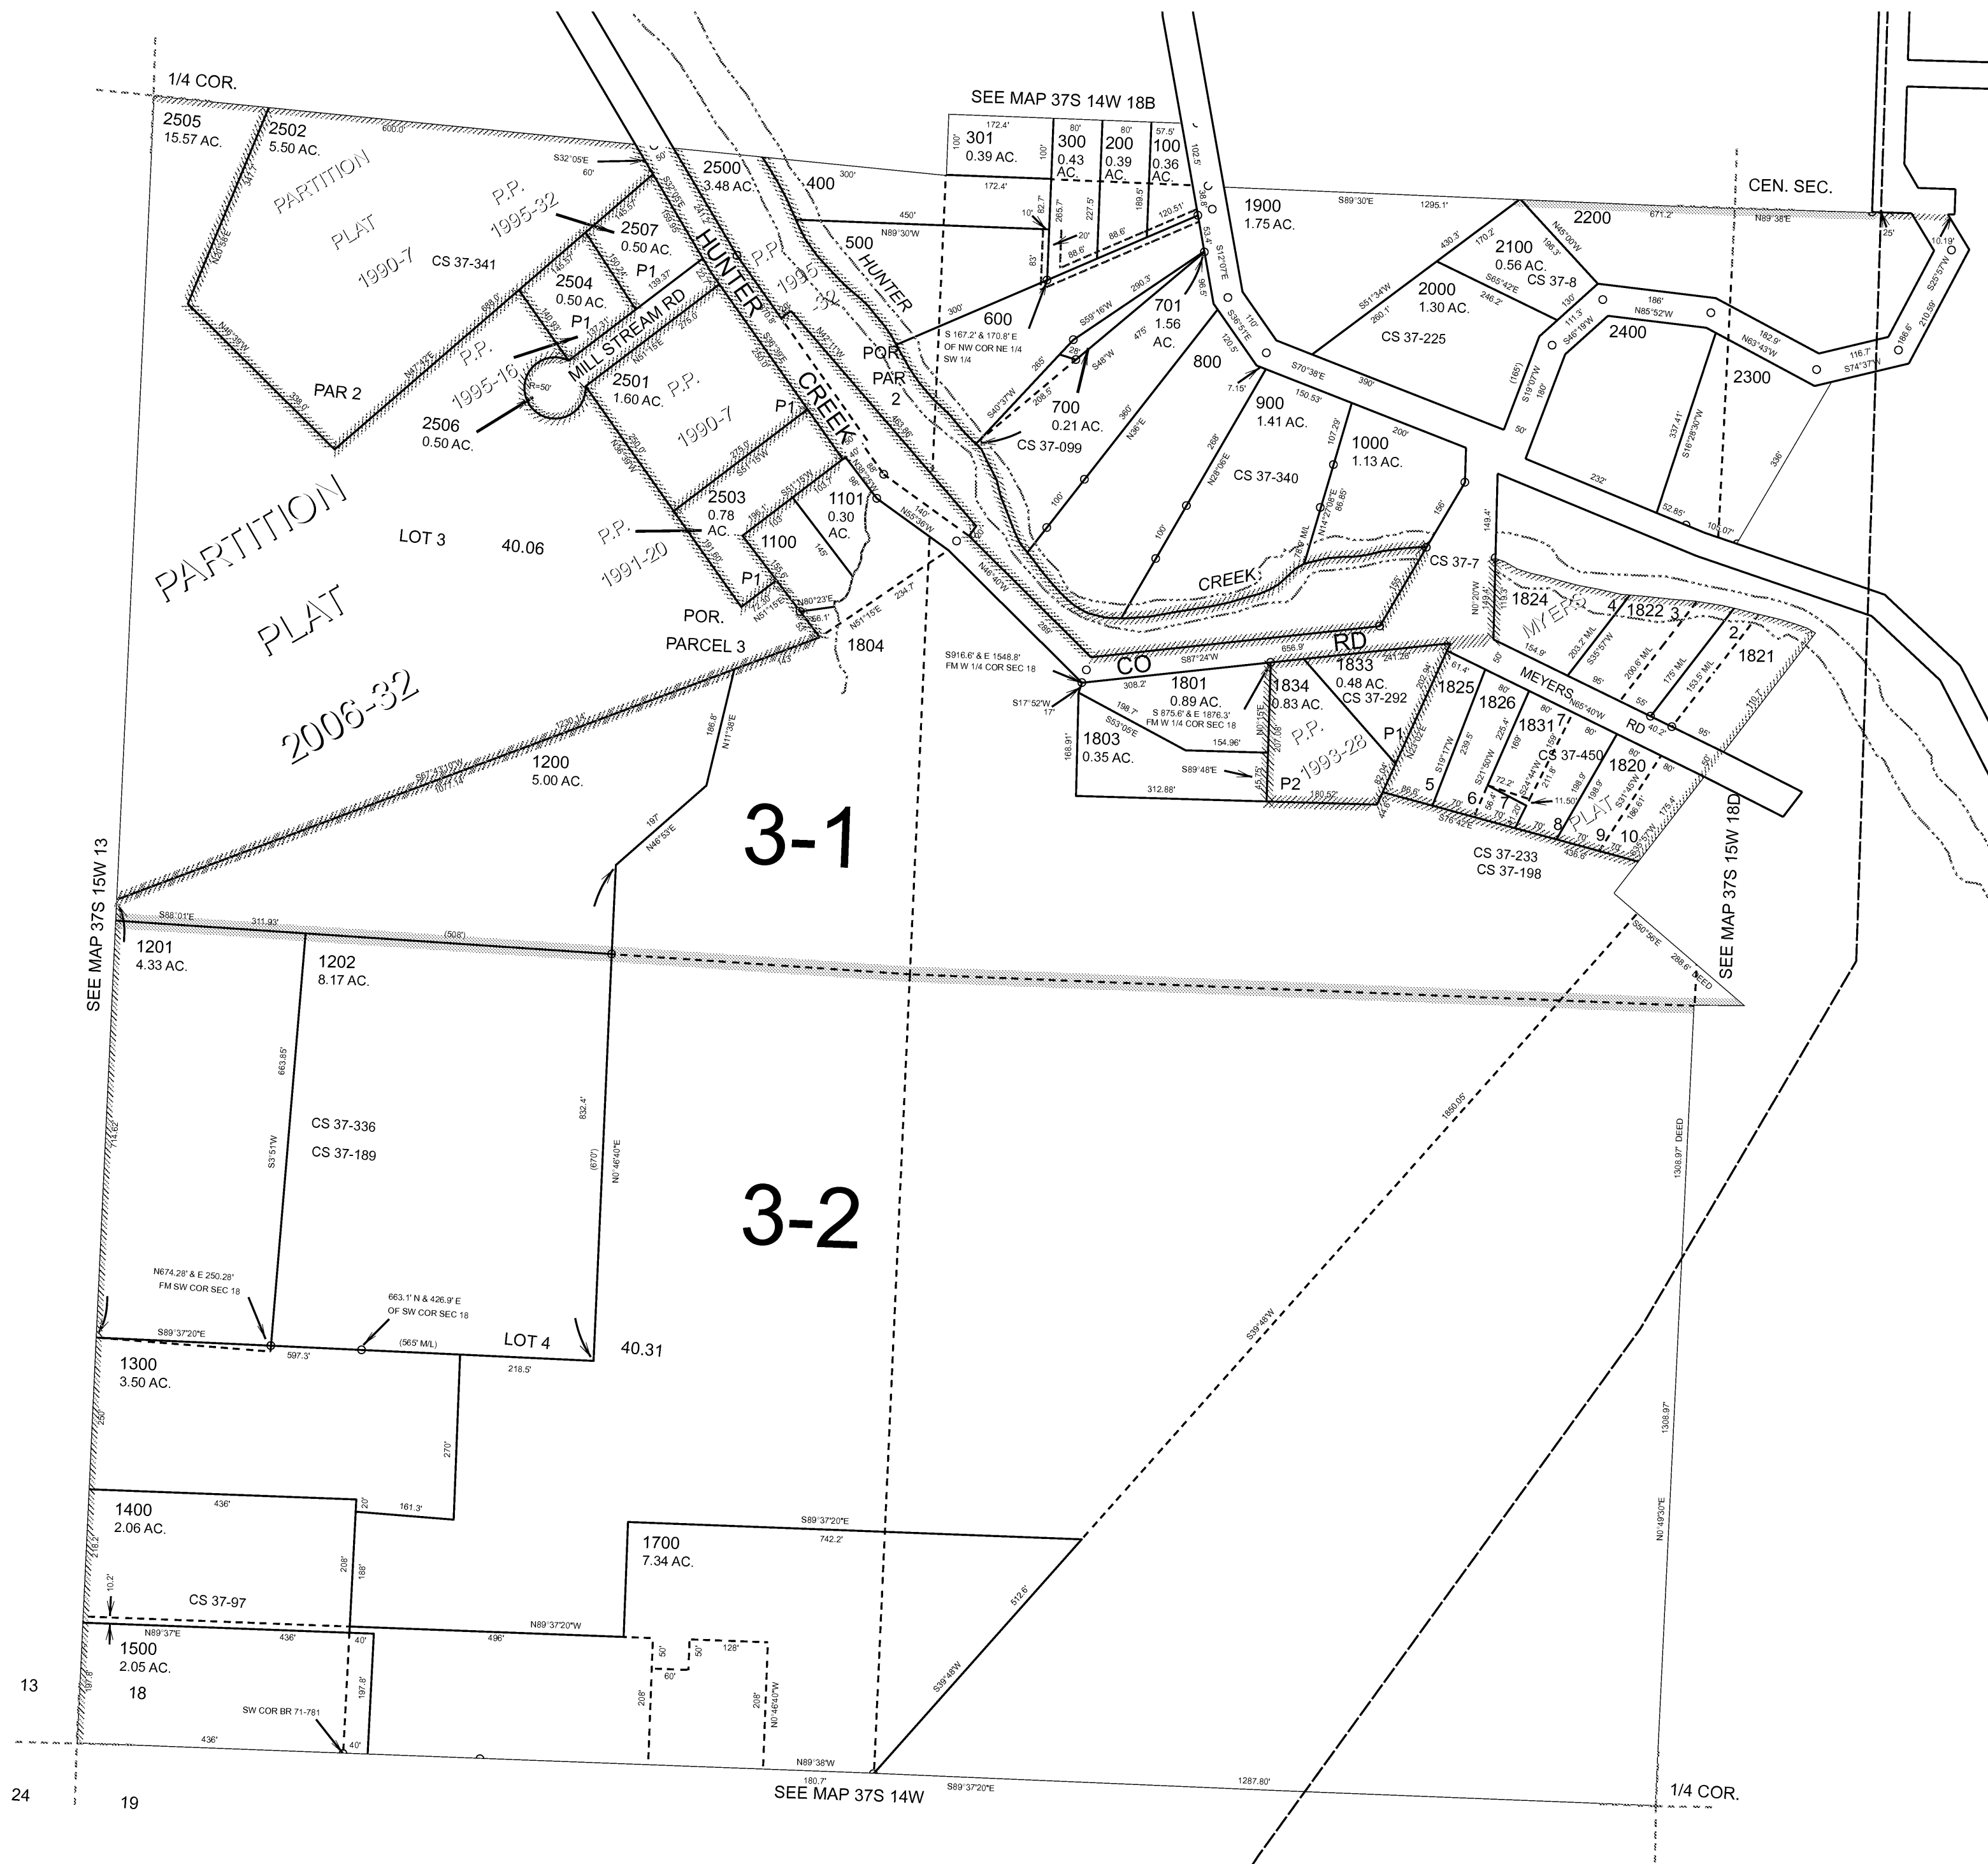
1/4 COR.

SEE MAP 37S 14W 18B

2505
15.57 AC.

2502
5.50 AC.

600.0'

PARTITION PLAT 1990-7

P.P. 1995-32

CS 37-341

S32°05'E
60'

2500
3.48 AC.

400

300'

301
0.39 AC.

300
0.43 AC.

200
0.39 AC.

100
0.36 AC.

172.4'
80'
80'
57.5'
100'
100'
172.4'

1900
1.75 AC.

S89°30'E
1295.1'

CEN. SEC.

2200
671.2'
N89°38'E

2507
0.50 AC.

2504
0.50 AC.

P1

P1

HUNTER

MILL STREAM RD

P.P. 1995-16

P.P. 1995-32

500

HUNTER

N89°30'W
450'

600

S 167.2' & 170.8' E OF NW COR NE 1/4 SW 1/4

701
1.56 AC.

2100
0.56 AC.
CS 37-8

2000
1.30 AC.

CS 37-225

2400

N85°52'W
186'

2300

PAR 2

R=50'

2506
0.50 AC.

2501
1.60 AC.

P.P. 1990-7

P1

CREEK

POR PAR 2

700
0.21 AC.

CS 37-099

800

900
1.41 AC.

1000
1.13 AC.

CS 37-340

S70°38'E
390'

PARTITION PLAT 2006-32

LOT 3
40.06

2503
0.78 AC.

1100

1101
0.30 AC.

P.P. 1991-20

P1

POR. PARCEL 3

1804

CREEK

CS 37-7

1824

MYERS

1822
4
3

2

1821

S916.6' & E 1548.8' FM W 1/4 COR SEC 18

CO RD

1801
0.89 AC.
S 875.6' & E 1876.3' FM W 1/4 COR SEC 18

1833
0.48 AC.
CS 37-292

1834
0.83 AC.

P.P. 1993-28

P1

1825

1826

1831
7

CS 37-450

MEYERS RD

1820

1803
0.35 AC.

P2

5

6
7

8

PLAT

9
10

1200
5.00 AC.

3-1

CS 37-233
CS 37-198

SEE MAP 37S 15W 18D

SEE MAP 37S 15W 13

S88°01'E
311.93'
(508')

1201
4.33 AC.

1202
8.17 AC.

CS 37-336
CS 37-189

3-2

N674.28' & E 250.28' FM SW COR SEC 18

663.1' N & 426.9' E OF SW COR SEC 18

S89°37'20"E

597.3'

(565' M/L)

LOT 4
40.31

218.5'

1300
3.50 AC.

1400
2.06 AC.

436'

161.3'

1700
7.34 AC.

S89°37'20"E
742.2'

CS 37-97

N89°37'E

N89°37'20"W

1500
2.05 AC.

18

13

SW COR BR 71-781

436'

N89°38'W

180.7'

SEE MAP 37S 14W

S89°37'20"E

1287.80'

1/4 COR.

24

19

1308.97' DEED

1308.97'

N0°49'30"E

S39°48'W

1850.05'

512.6'

S39°48'W

S50°56'E
288.6' DEED